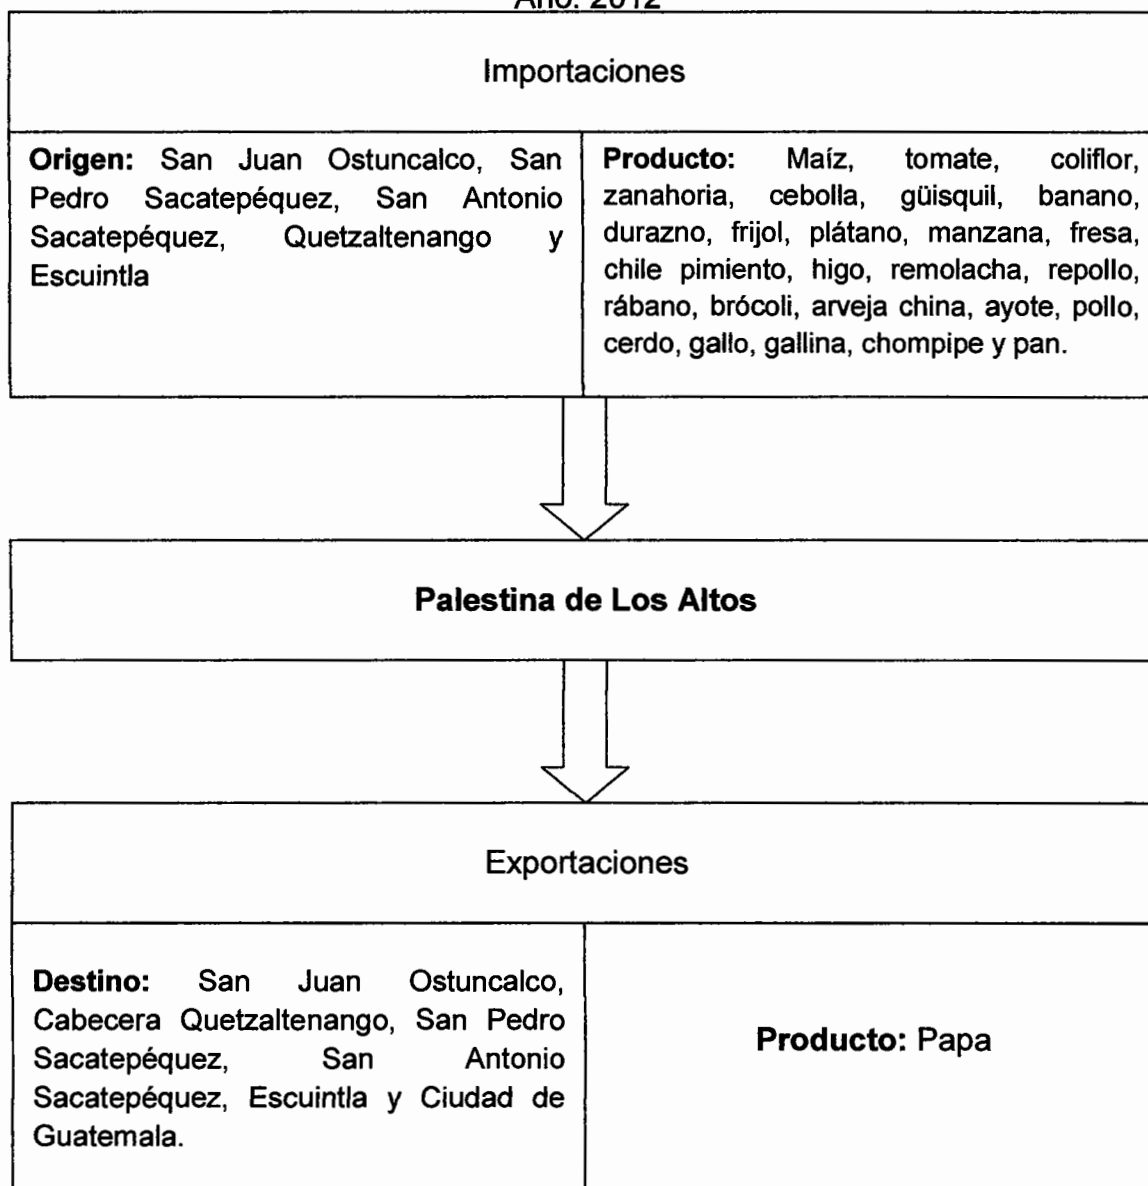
Año: 2012

Importaciones

**Origen:** San Juan Ostuncalco, San Pedro Sacatepéquez, San Antonio Sacatepéquez, Quetzaltenango y Escuintla

**Producto:** Maíz, tomate, coliflor, zanahoria, cebolla, güisquil, banano, durazno, frijol, plátano, manzana, fresa, chile pimiento, higo, remolacha, repollo, rábano, brócoli, arveja china, ayote, pollo, cerdo, gallo, gallina, chompipe y pan.

**Palestina de Los Altos**

Exportaciones

**Destino:** San Juan Ostuncalco, Cabecera Quetzaltenango, San Pedro Sacatepéquez, San Antonio Sacatepéquez, Escuintla y Ciudad de Guatemala.

**Producto:** Papa